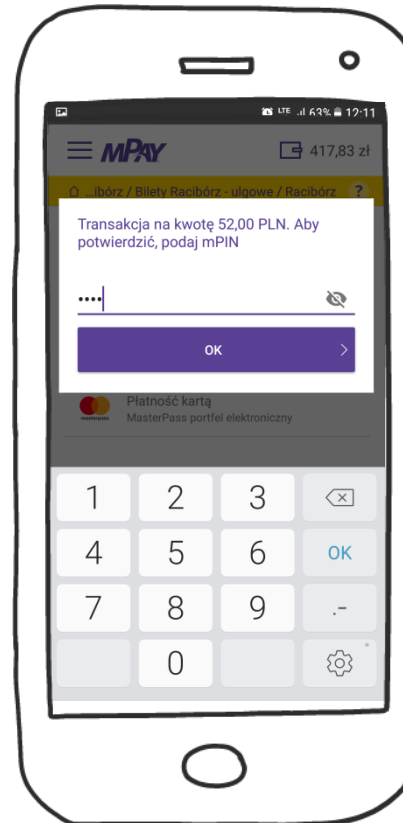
LTE 63% 12:11

MPAY

417,83 zł

...ibórz / Bilety Racibórz - ulgowe / Racibórz ?

Transakcja na kwotę 52,00 PLN. Aby potwierdzić, podaj mPIN

••••

OK

Płatność kartą
MasterPass portfel elektroniczny

1 2 3
4 5 6 OK
7 8 9 .-
0